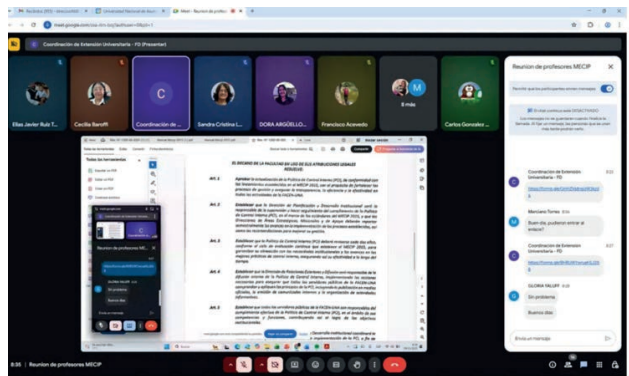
Coordinación de Extensión Universitaria - FD (Presentar)

Elías Javier Ruiz T...
Cecilia Baroffi
Coordinación de ...
Sandra Cristina L...
DORA ARGÜELLO...
Francisco Acevedo
8 más
Carlos Gonzalez ...

EL DECANO DE LA FACULTAD DE USO DE SUS ATRIBUCIONES LEGALES
RESUELVE:

Art. 1
Art. 2
Art. 3
Art. 4
Art. 5
Art. 6

Reunion de profesores MECIP

Reunion de profesores MECIP
Permitir que los participantes envíen mensajes
Mensajes en la llamada
Los mensajes no se guardarán cuando finalice la llamada.

Coordinación de Extensión Universitaria - FD
https://forms.gle/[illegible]

Mariano Torres
Buen día, pudieron entrar al enlace?

Coordinación de Extensión Universitaria - FD
https://forms.gle/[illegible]

GLORIA FALLEY
Sin problema
Buenos días

Envía un mensaje

9:55 | Reunion de profesores MECIP